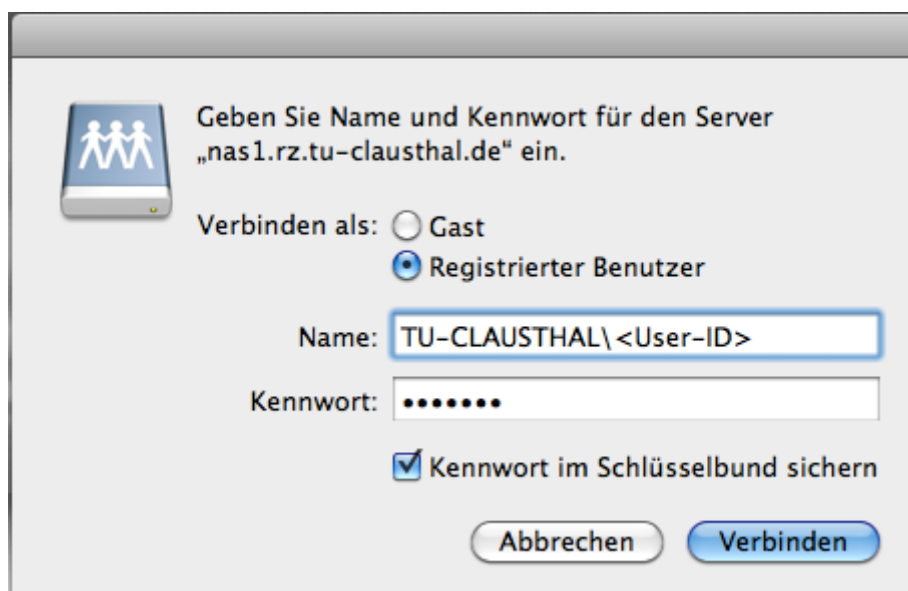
Geben Sie Name und Kennwort für den Server „nas1.rz.tu-clausthal.de“ ein.

Verbinden als: Gast

Registrierter Benutzer

Name: TU-CLAUSTHAL\<User-ID>

Kennwort: •••••••

Kennwort im Schlüsselbund sichern

Abbrechen

Verbinden